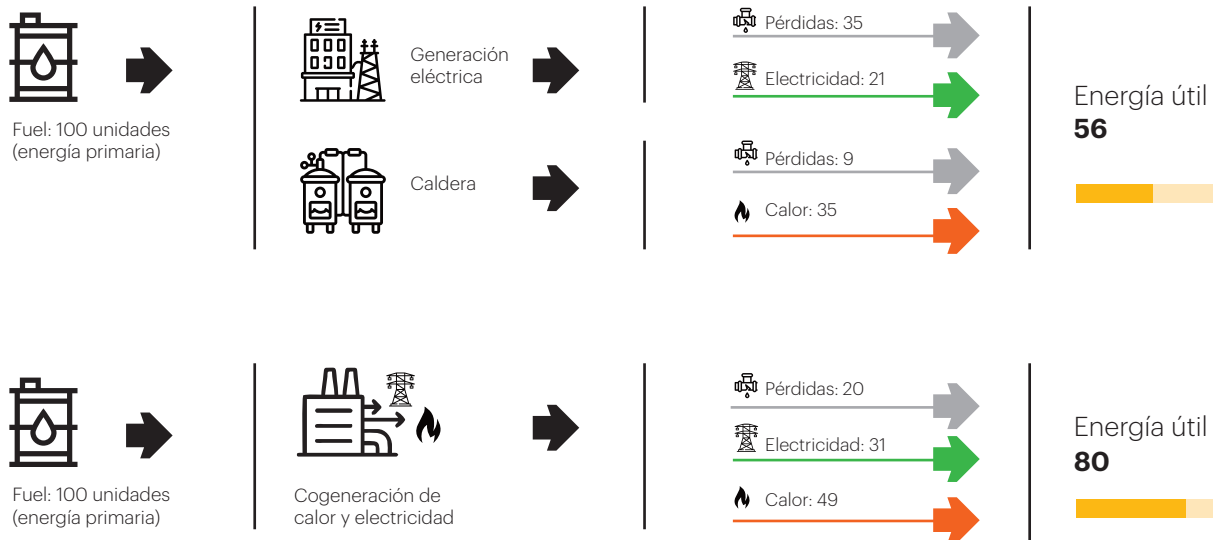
Fuel: 100 unidades (energía primaria)

Generación eléctrica

Caldera

Pérdidas: 35

Electricidad: 21

Pérdidas: 9

Calor: 35

Energía útil
**56**

Fuel: 100 unidades (energía primaria)

Cogeneración de calor y electricidad

Pérdidas: 20

Electricidad: 31

Calor: 49

Energía útil
**80**